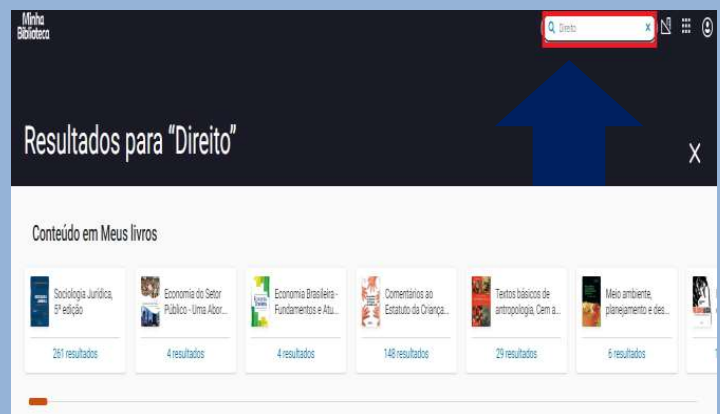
Minha Biblioteca

Direito

x

Resultados para "Direito"

X

Conteúdo em Meus livros

Sociologia Jurídica, 5ª edição

261 resultados

Economia do Setor Público - Uma Abor...

4 resultados

Economia Brasileira - Fundamentos e Atu...

4 resultados

Comentários ao Estatuto da Criança...

148 resultados

Textos básicos de antropologia, Cem a...

29 resultados

Meio ambiente, planejamento e des...

6 resultados